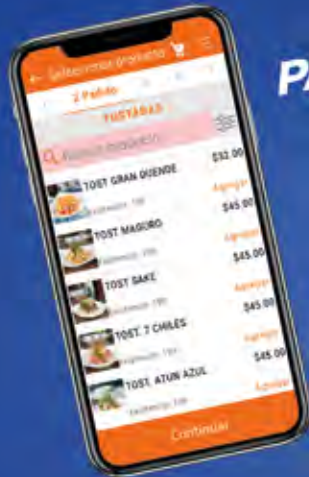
P

← Seleccionar producto

2 Pedido

TOSTADAS

Buscar producto

$32.00

TOST GRAN DUENDE

Agregar

$45.00

TOST MAGURO

Agregar

$45.00

TOST SAKE

Agregar

$45.00

TOST. 7 CHILES

Agregar

$45.00

TOST. ATUN AZUL

Agregar

Continuar